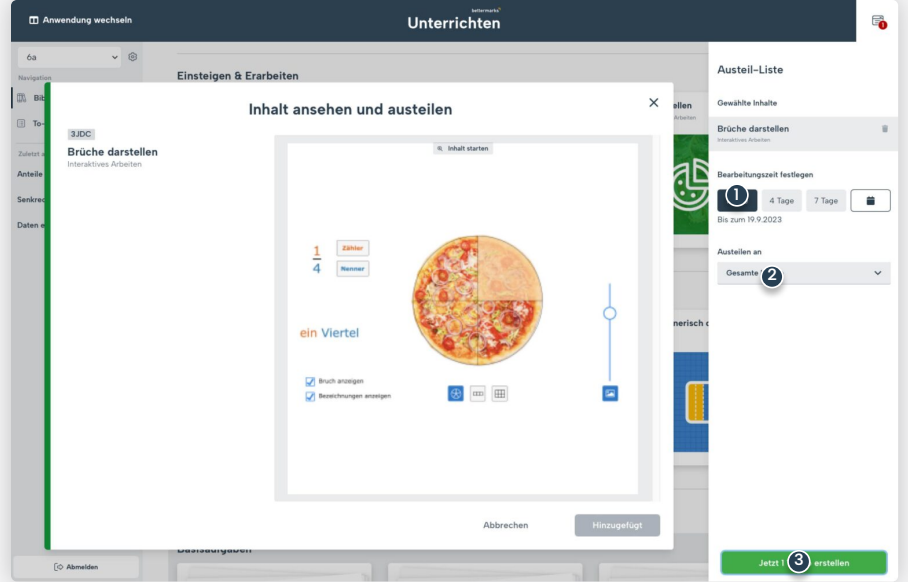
Anwendung wechseln

bettermarks
Unterrichten

6a

Navigation

Bib

To-

Zuletzt

Anteile

Senkre

Daten

Abmelden

Einsteigen & Erarbeiten

llen

nerisch

Basisaufgaben

Inhalt ansehen und austeilen

3JDC

Brüche darstellen

Interaktives Arbeiten

Inhalt starten

$\frac{1}{4}$

Zähler

Nenner

ein Viertel

Bruch anzeigen

Bezeichnungen anzeigen

Abbrechen

Hinzugefügt

Austeil-Liste

Gewählte Inhalte

Brüche darstellen

Interaktives Arbeiten

Bearbeitungszeit festlegen

1

4 Tage

7 Tage

Bis zum 19.9.2023

Austeilen an

Gesamte

2

Jetzt 1 3 erstellen